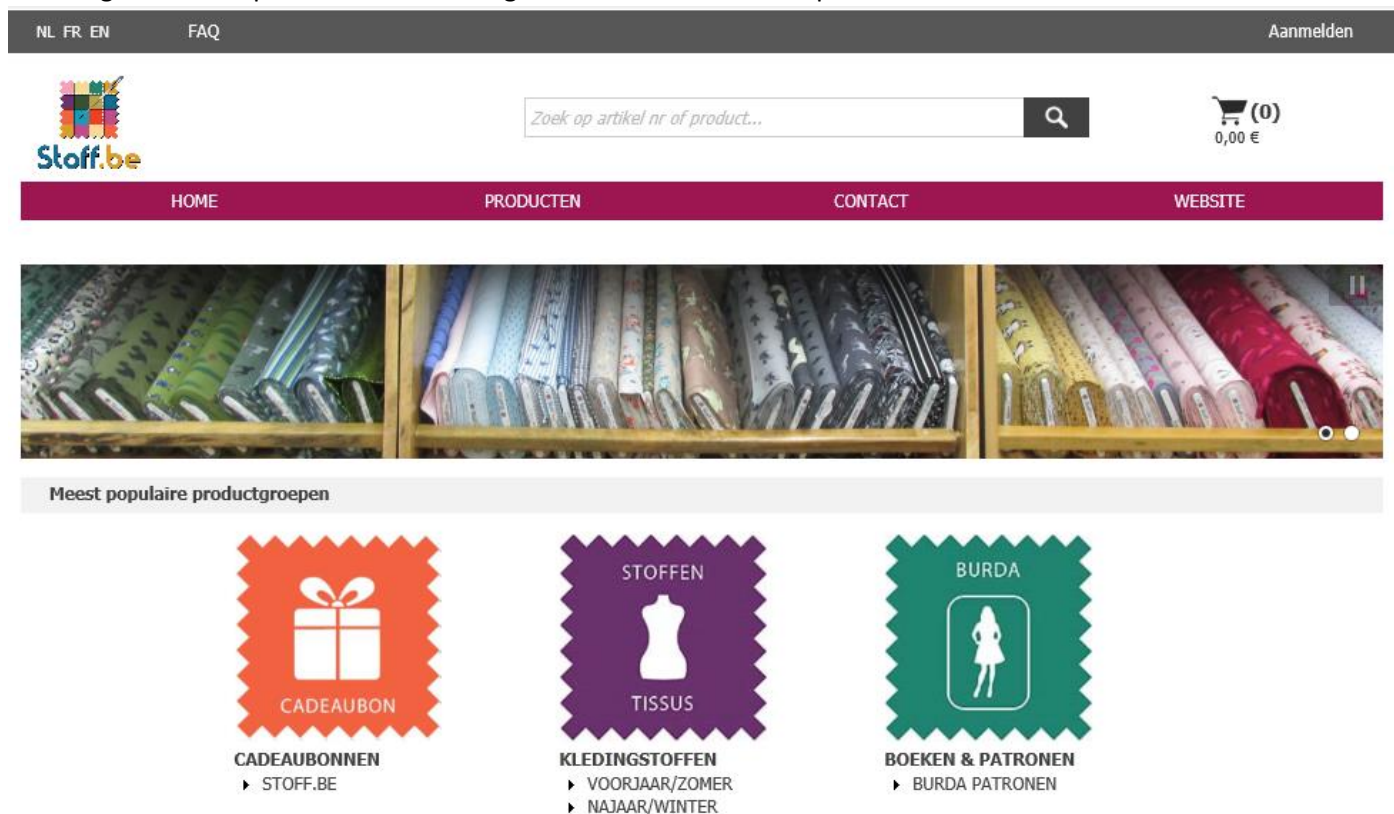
NL FR EN FAQ Aanmelden

Stoff.be

Zoek op artikel nr of product...

(0)
0,00 €

HOME PRODUCTEN CONTACT WEBSITE

Meest populaire productgroepen

CADEAUBON

CADEAUBONNEN
STOFF.BE

STOFFEN
TISSUS

KLEDINGSTOFFEN
VOORJAAR/ZOMER
NAJAAR/WINTER

BURDA

BOEKEN & PATRONEN
BURDA PATRONEN